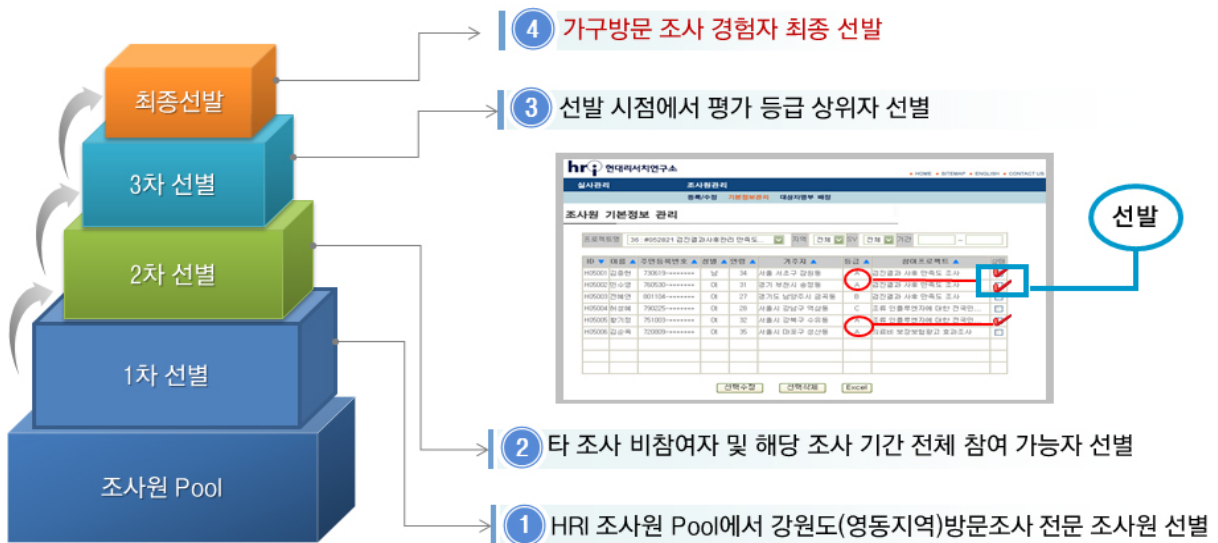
최종선발

3차 선별

2차 선별

1차 선별

조사원 Pool

4 가구방문 조사 경험자 최종 선발

3 선발 시점에서 평가 등급 상위자 선별

hri 현대리서치연구소

HOME · SITEMAP · ENGLISH · CONTACT US

실사관리 조사원관리

등록/수정 기본정보관리 대상지명부 배정

조사원 기본정보 관리

프로젝트명 36 : #052821 검진결과사후관리 만족도... 지역 전체 성별 전체 기간 ~

| ID | 이름 | 주민등록번호 | 성별 | 연령 | 거주지 | 등급 | 참여프로젝트 | 선택 |
|---|---|---|---|---|---|---|---|---|
| H05001 | 김종현 | 730619-******* | 남 | 34 | 서울 서초구 갈원동 | A | 검진결과 사후 만족도 조사 | ✔ |
| H05002 | 안수연 | 760530-******* | 여 | 31 | 경기 부천시 송정동 | A | 검진결과 사후 만족도 조사 | ✔ |
| H05003 | 전혜연 | 801104-******* | 여 | 27 | 경기도 남양주시 금곡동 | B | 검진결과 사후 만족도 조사 | |
| H05004 | 허성혜 | 790225-******* | 여 | 28 | 서울시 강남구 역삼동 | C | 조류 인플루엔자에 대한 국민인... | |
| H05005 | 황가정 | 751003-******* | 여 | 32 | 서울시 강북구 수유동 | C | 조류 인플루엔자에 대한 국민인... | ✔ |
| H05006 | 김순옥 | 720809-******* | 여 | 35 | 서울시 마포구 성산동 | A | 식품비 보장방법광고 효과조사 | |

선택수정 선택삭제 Excel

선발

2 타 조사 비참여자 및 해당 조사 기간 전체 참여 가능자 선별

1 HRI 조사원 Pool에서 강원도(영동지역)방문조사 전문 조사원 선별